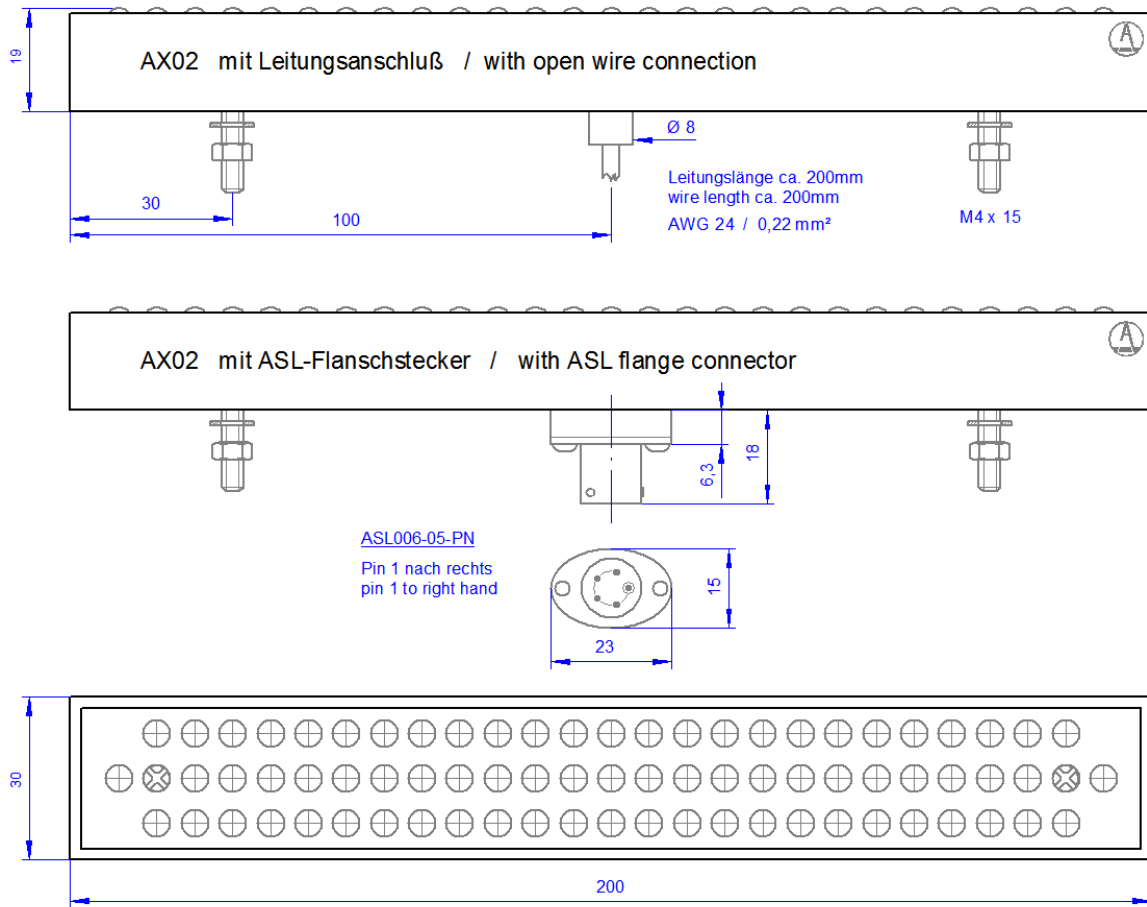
19

AX02 mit Leitungsanschluß / with open wire connection

Ø 8

Leitungslänge ca. 200mm
wire length ca. 200mm
AWG 24 / 0,22 mm²

M4 x 15

30

100

AX02 mit ASL-Flanschstecker / with ASL flange connector

6,3

18

ASL006-05-PN

Pin 1 nach rechts
pin 1 to right hand

15

23

30

200